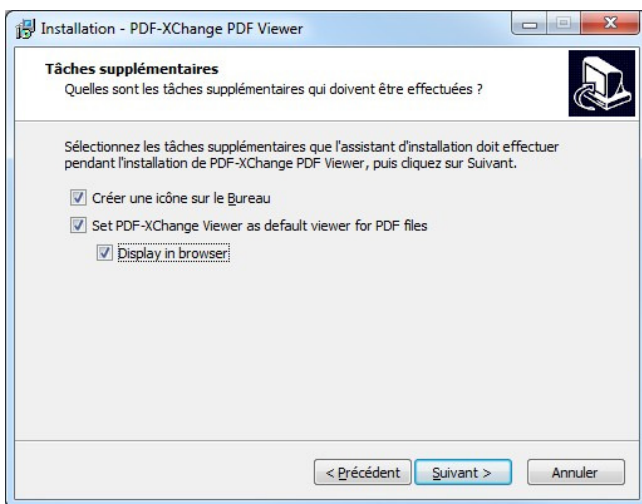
Installation - PDF-XChange PDF Viewer

Tâches supplémentaires
Quelles sont les tâches supplémentaires qui doivent être effectuées ?

Sélectionnez les tâches supplémentaires que l'assistant d'installation doit effectuer pendant l'installation de PDF-XChange PDF Viewer, puis cliquez sur Suivant.

Créer une icône sur le Bureau

Set PDF-XChange Viewer as default viewer for PDF files

Display in browser

< Précédent
Suivant >
Annuler